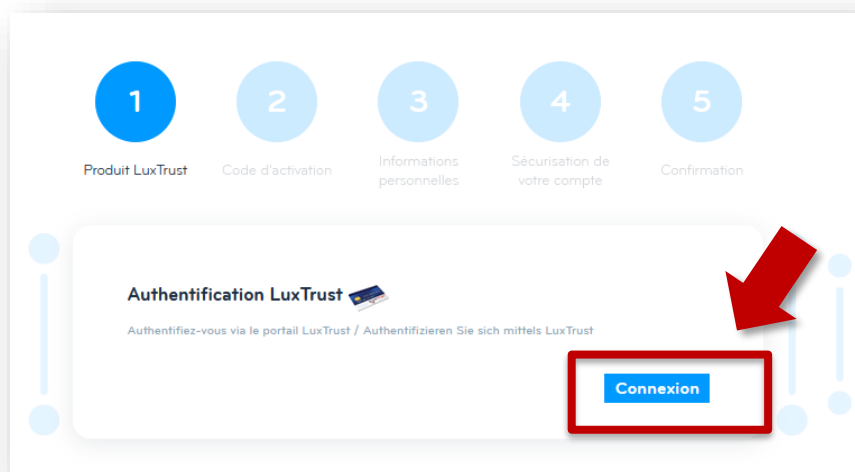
1
Produit LuxTrust

2
Code d'activation

3
Informations personnelles

4
Sécurisation de votre compte

5
Confirmation

Authentification LuxTrust

Authentifiez-vous via le portail LuxTrust / Authentifizieren Sie sich mittels LuxTrust

Connexion